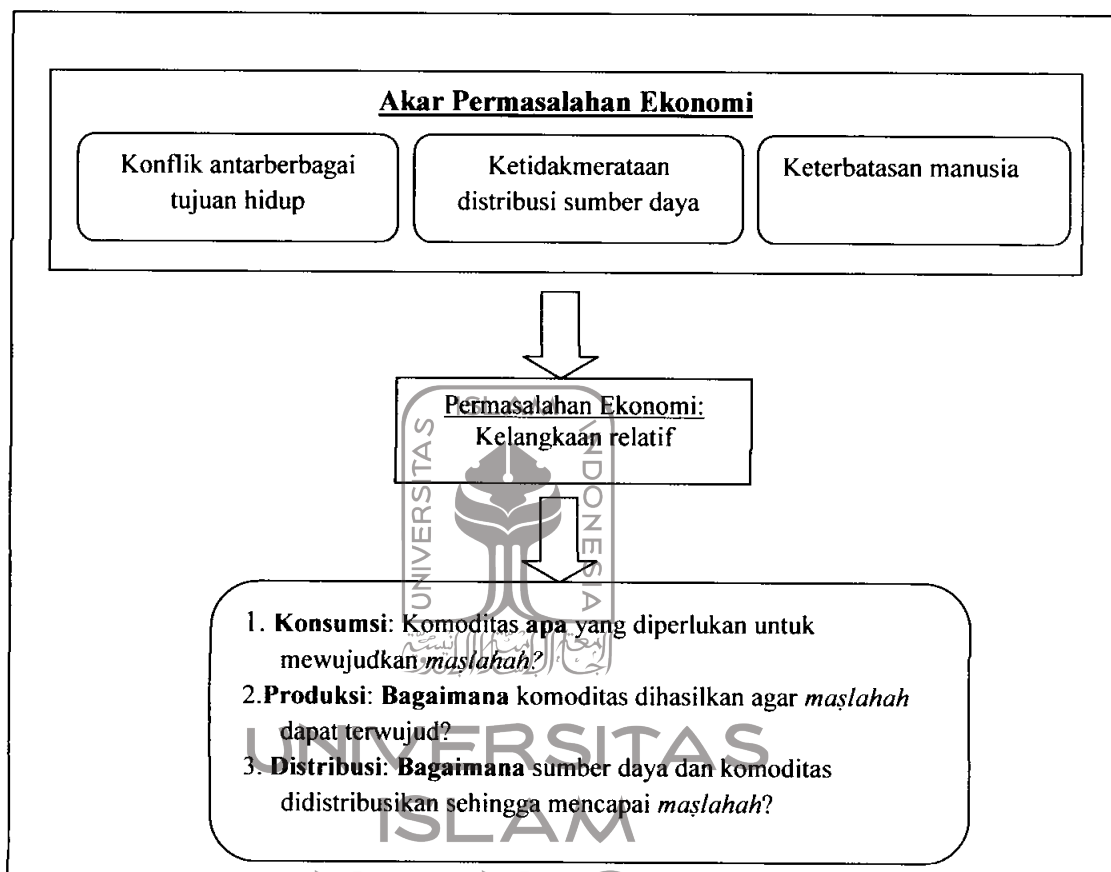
Akar Permasalahan Ekonomi

Konflik antarberbagai tujuan hidup

Ketidakmerataan distribusi sumber daya

Keterbatasan manusia

Permasalahan Ekonomi: Kelangkaan relatif

1. **Konsumsi**: Komoditas **apa** yang diperlukan untuk mewujudkan *maslahah?*
2. **Produksi**: **Bagaimana** komoditas dihasilkan agar *maslahah* dapat terwujud?
3. **Distribusi**: **Bagaimana** sumber daya dan komoditas didistribusikan sehingga mencapai *maslahah*?

UNIVERSITAS ISLAM INDONESIA

UNIVERSITAS ISLAM